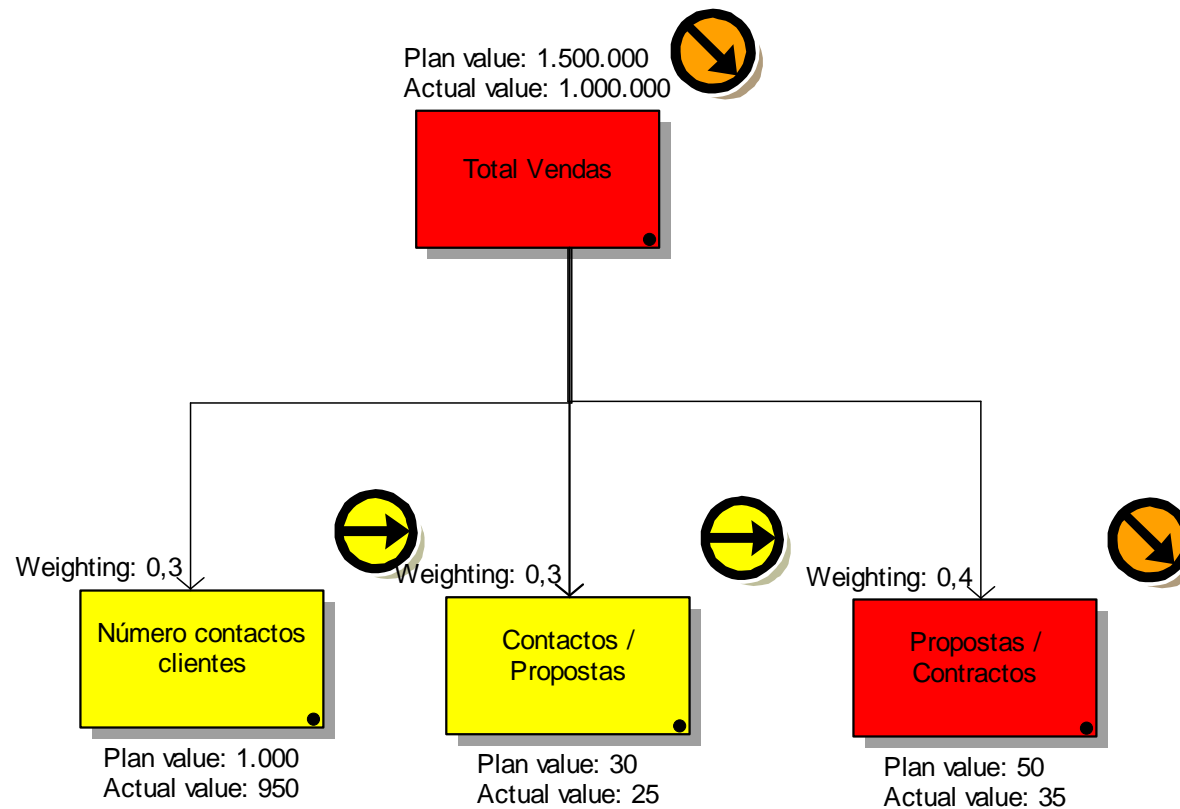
Plan value: 1.500.000
Actual value: 1.000.000

Total Vendas

Weighting: 0,3

Número contactos clientes

Plan value: 1.000
Actual value: 950

Weighting: 0,3

Contactos / Propostas

Plan value: 30
Actual value: 25

Weighting: 0,4

Propostas / Contractos

Plan value: 50
Actual value: 35